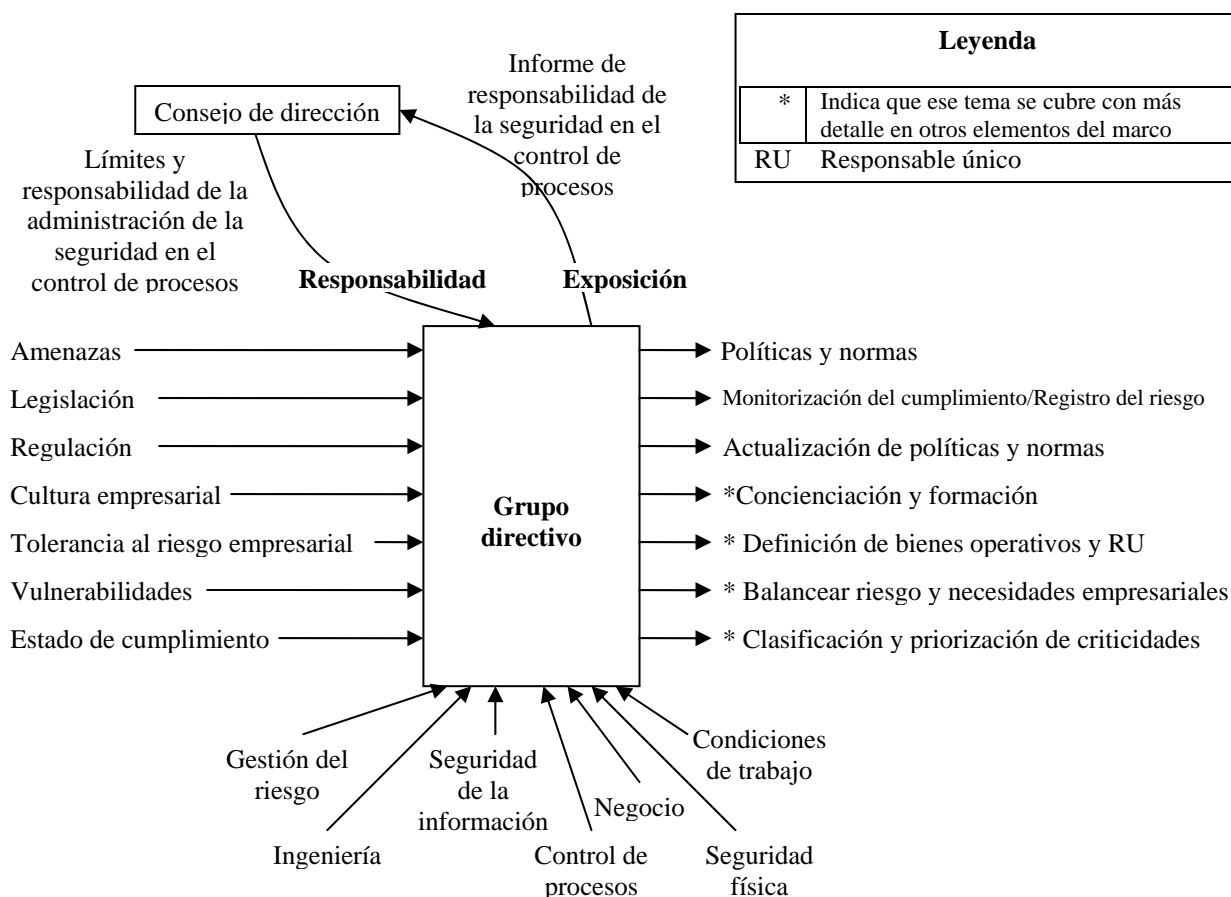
Leyenda

| * | Indica que ese tema se cubre con más detalle en otros elementos del marco |
|---|---|
| RU | Responsable único |

Consejo de dirección

Informe de responsabilidad de la seguridad en el control de procesos

Límites y responsabilidad de la administración de la seguridad en el control de procesos

Responsabilidad

Exposición

Amenazas

Legislación

Regulación

Cultura empresarial

Tolerancia al riesgo empresarial

Vulnerabilidades

Estado de cumplimiento

Grupo directivo

Políticas y normas

Monitorización del cumplimiento/Registro del riesgo

Actualización de políticas y normas

*Concienciación y formación

* Definición de bienes operativos y RU

* Balancear riesgo y necesidades empresariales

* Clasificación y priorización de criticidades

Gestión del riesgo

Ingeniería

Seguridad de la información

Control de procesos

Negocio

Seguridad física

Condiciones de trabajo